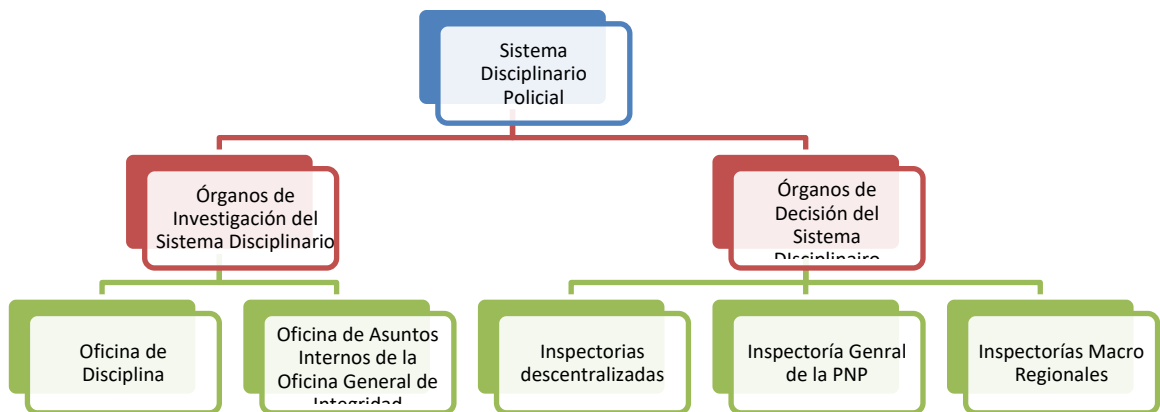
Sistema Disciplinario Policial

Órganos de Investigación del Sistema Disciplinario

Órganos de Decisión del Sistema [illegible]

Oficina de Disciplina

Oficina de Asuntos Internos de la Oficina General de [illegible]

Inspectorias descentralizadas

Inspectoría Genral de la PNP

Inspectorías Macro Regionales